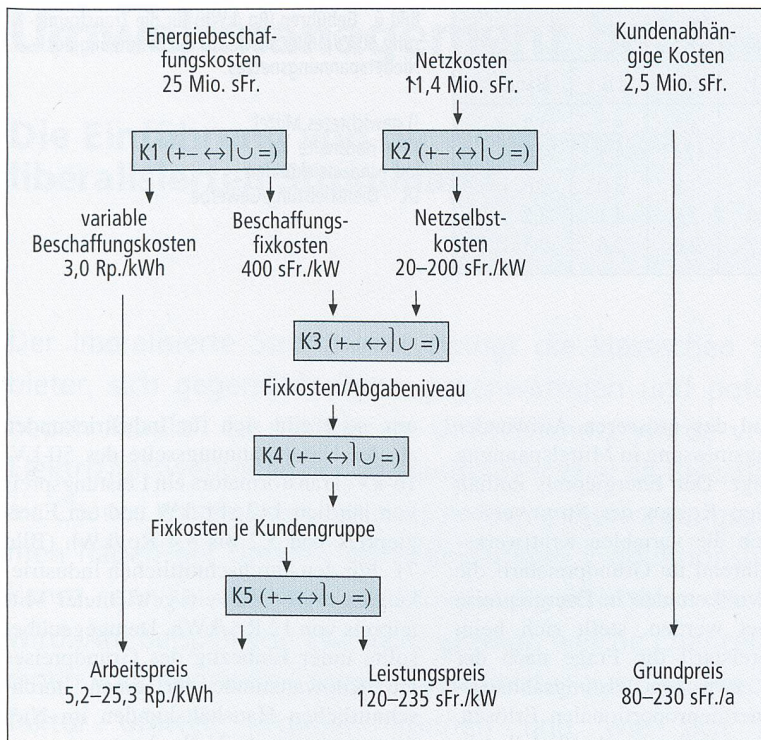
Energiebeschaffungskosten
25 Mio. sFr.

Netzkosten
11,4 Mio. sFr.

Kundenabhängige Kosten
2,5 Mio. sFr.

K1 $(+- \leftrightarrow \rceil \cup =)$

K2 $(+- \leftrightarrow \rceil \cup =)$

variable Beschaffungskosten
3,0 Rp./kWh

Beschaffungsfixkosten
400 sFr./kW

Netzselbstkosten
20–200 sFr./kW

K3 $(+- \leftrightarrow \rceil \cup =)$

Fixkosten/Abgabeniveau

K4 $(+- \leftrightarrow \rceil \cup =)$

Fixkosten je Kundengruppe

K5 $(+- \leftrightarrow \rceil \cup =)$

Arbeitspreis
5,2–25,3 Rp./kWh

Leistungspreis
120–235 sFr./kW

Grundpreis
80–230 sFr./a